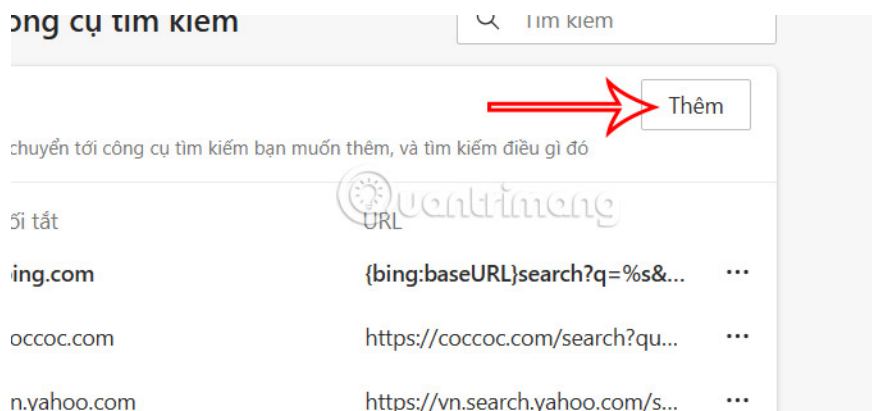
ông cụ tìm kiếm

Tìm kiếm

Thêm

chuyển tới công cụ tìm kiếm bạn muốn thêm, và tìm kiếm điều gì đó

ối tắt

URL

bing.com

{bing:baseURL}search?q=%s&...

...

coccoc.com

https://coccoc.com/search?qu...

...

n.yahoo.com

https://vn.search.yahoo.com/s...

...

Quantrimang